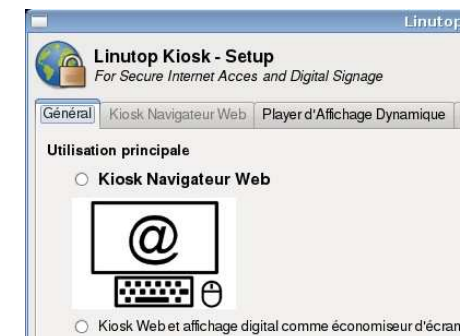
Linutop

Linutop Kiosk - Setup
For Secure Internet Acces and Digital Signage

Général | Kiosk Navigateur Web | Player d'Affichage Dynamique

Utilisation principale

○ Kiosk Navigateur Web

@

○ Kiosk Web et affichage digital comme économiseur d'écran